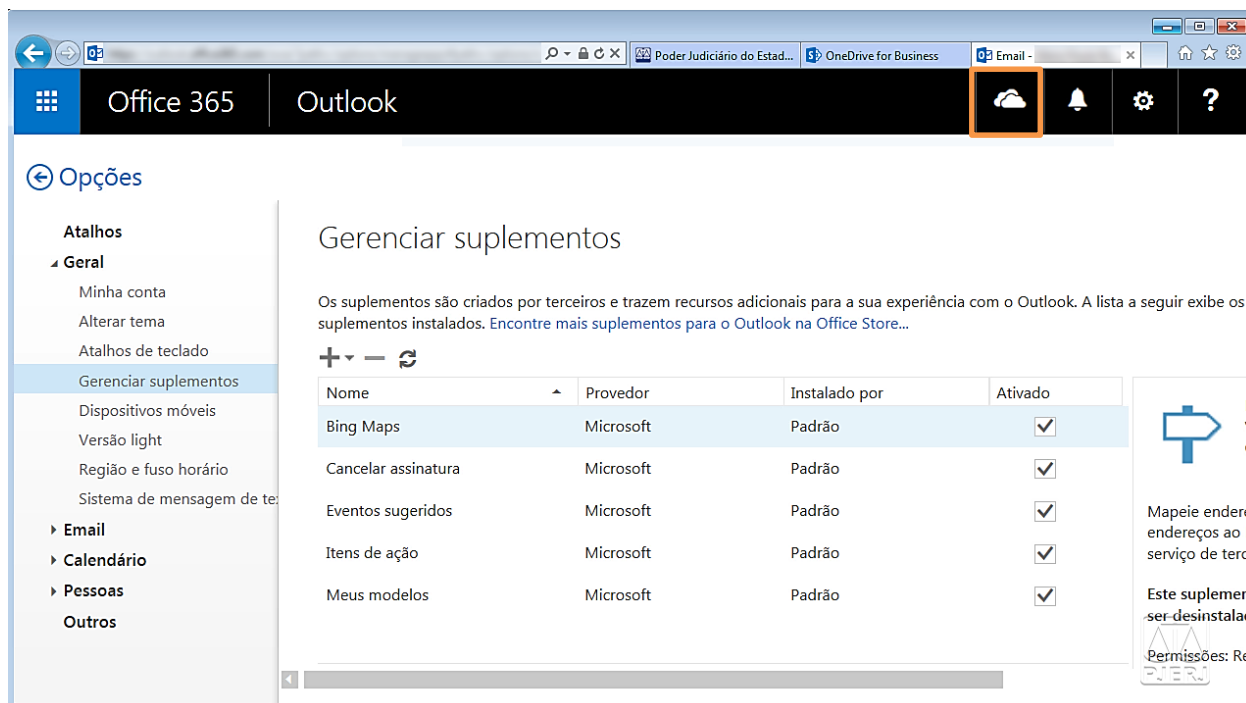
Poder Judiciário do Estad...
OneDrive for Business
Email - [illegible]

Office 365
Outlook

Opções

Atalhos
Geral
Minha conta
Alterar tema
Atalhos de teclado
Gerenciar suplementos
Dispositivos móveis
Versão light
Região e fuso horário
Sistema de mensagem de te
Email
Calendário
Pessoas
Outros

Gerenciar suplementos

Os suplementos são criados por terceiros e trazem recursos adicionais para a sua experiência com o Outlook. A lista a seguir exibe os suplementos instalados. Encontre mais suplementos para o Outlook na Office Store...

| Nome | Provedor | Instalado por | Ativado |
|---|---|---|---|
| Bing Maps | Microsoft | Padrão | ✓ |
| Cancelar assinatura | Microsoft | Padrão | ✓ |
| Eventos sugeridos | Microsoft | Padrão | ✓ |
| Itens de ação | Microsoft | Padrão | ✓ |
| Meus modelos | Microsoft | Padrão | ✓ |

Mapeie endere
endereços ao
serviço de terc

Este suplemen
ser desinstala

Permissões: Re